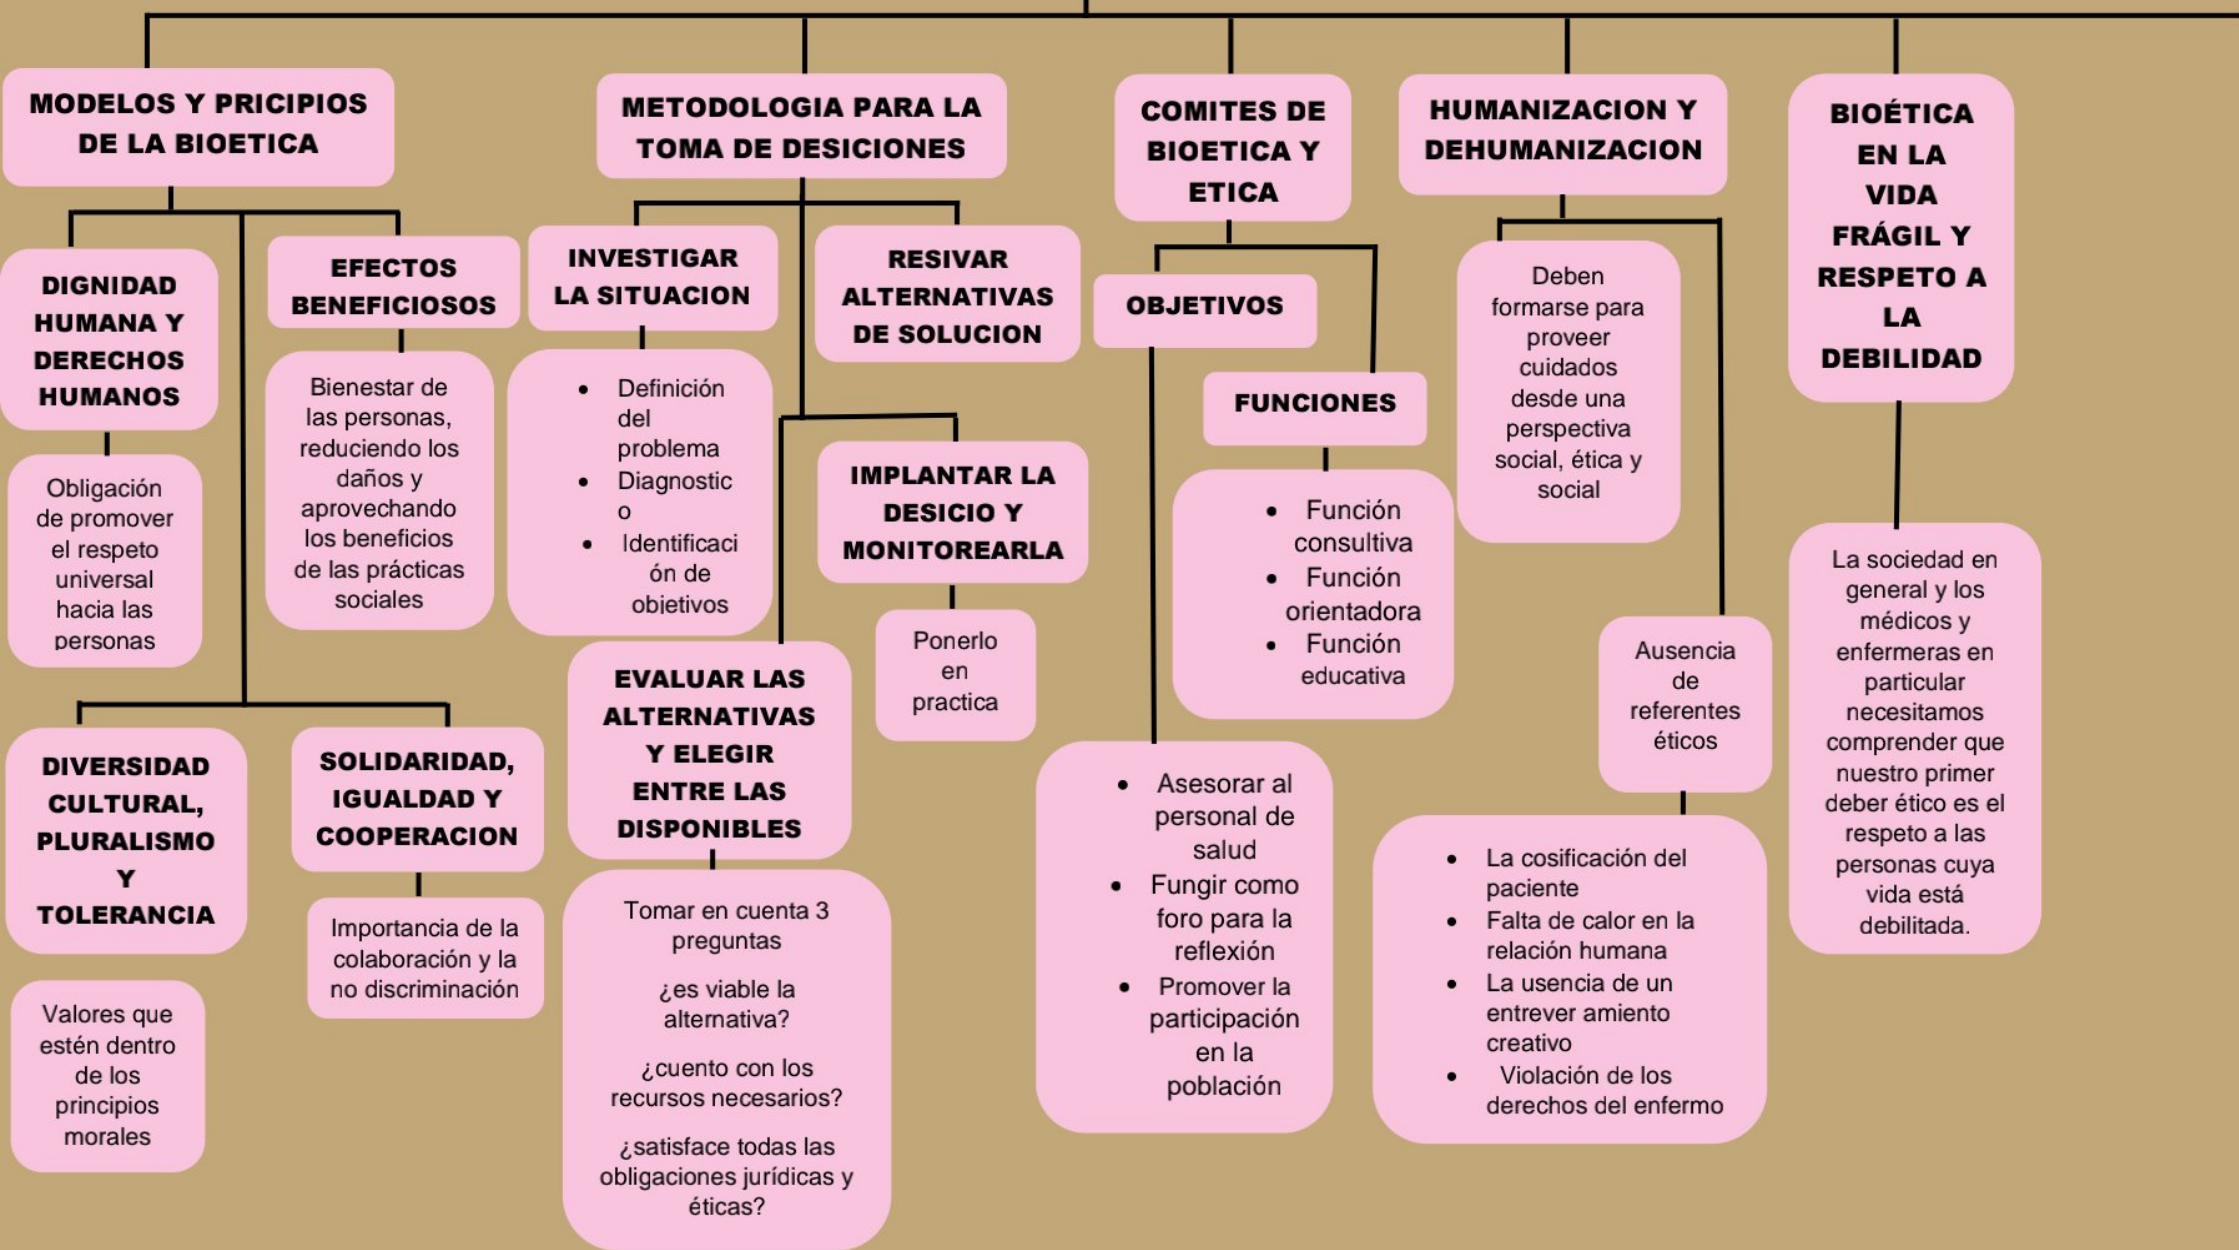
MODELOS Y PRICIPIOS DE LA BIOETICA

DIGNIDAD HUMANA Y DERECHOS HUMANOS

Obligación de promover el respeto universal hacia las personas

EFECTOS BENEFICIOSOS

Bienestar de las personas, reduciendo los daños y aprovechando los beneficios de las prácticas sociales

DIVERSIDAD CULTURAL, PLURALISMO Y TOLERANCIA

Valores que estén dentro de los principios morales

SOLIDARIDAD, IGUALDAD Y COOPERACION

Importancia de la colaboración y la no discriminación

METODOLOGIA PARA LA TOMA DE DESICIONES

INVESTIGAR LA SITUACION

- Definición del problema
- Diagnostico
- Identificación de objetivos

RESIVAR ALTERNATIVAS DE SOLUCION

IMPLANTAR LA DESICIO Y MONITOREARLA

Ponerlo en practica

EVALUAR LAS ALTERNATIVAS Y ELEGIR ENTRE LAS DISPONIBLES

Tomar en cuenta 3 preguntas

¿es viable la alternativa?

¿cuento con los recursos necesarios?

¿satisface todas las obligaciones jurídicas y éticas?

COMITES DE BIOETICA Y ETICA

OBJETIVOS

- Asesorar al personal de salud
- Fungir como foro para la reflexión
- Promover la participación en la población

FUNCIONES

- Función consultiva
- Función orientadora
- Función educativa

HUMANIZACION Y DEHUMANIZACION

Deben formarse para proveer cuidados desde una perspectiva social, ética y social

Ausencia de referentes éticos

- La cosificación del paciente
- Falta de calor en la relación humana
- La usencia de un entrever amiento creativo
- Violación de los derechos del enfermo

BIOÉTICA EN LA VIDA FRÁGIL Y RESPETO A LA DEBILIDAD

La sociedad en general y los médicos y enfermeras en particular necesitamos comprender que nuestro primer deber ético es el respeto a las personas cuya vida está debilitada.